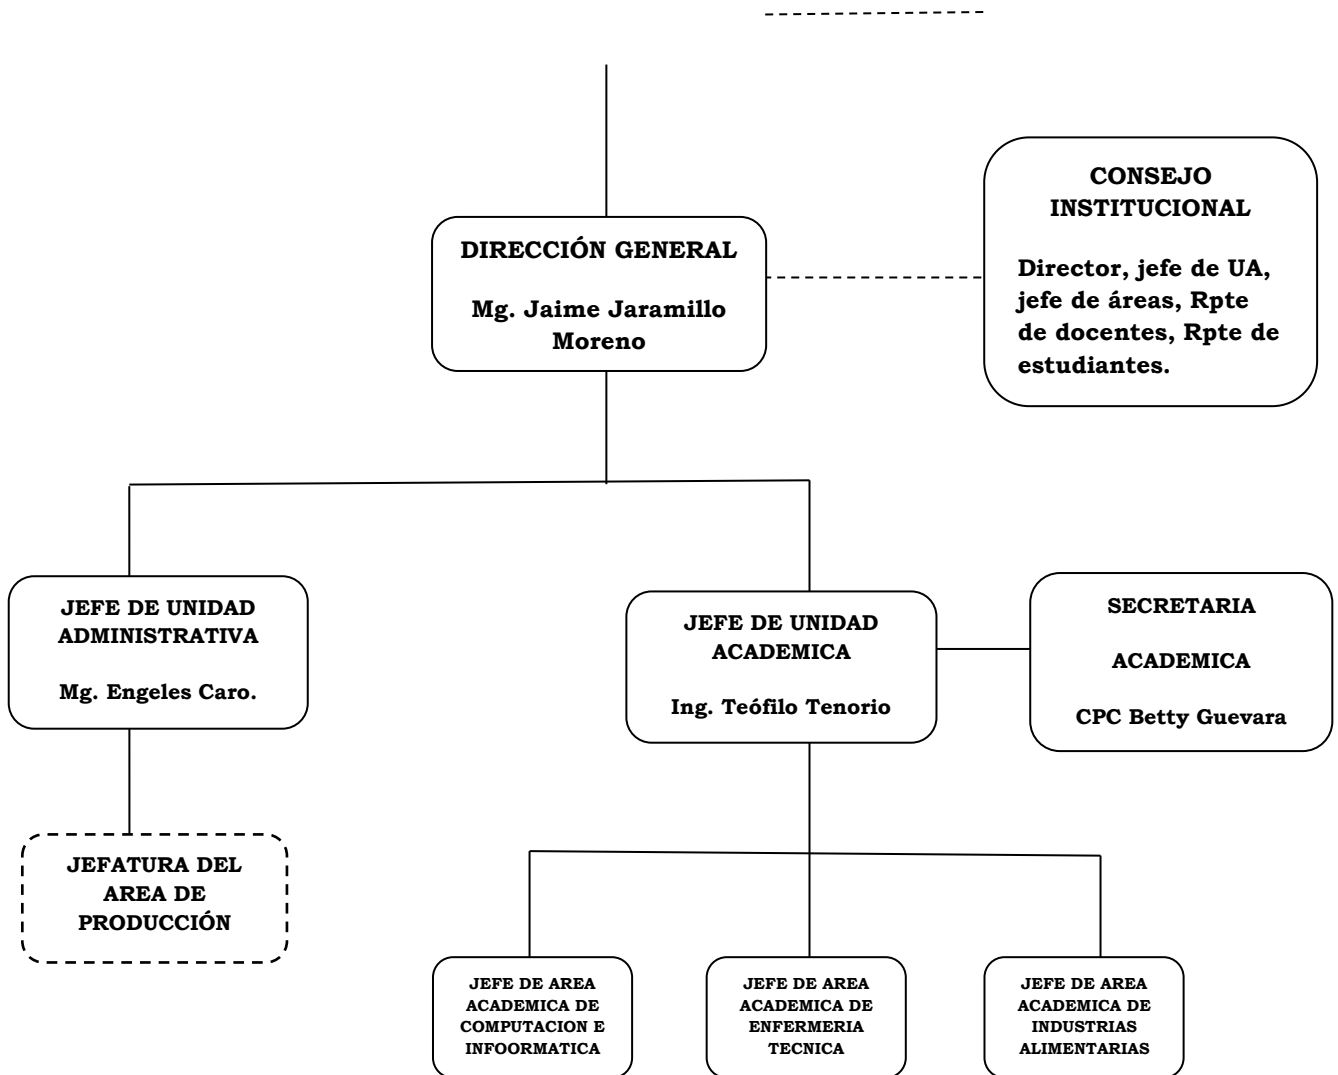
DIRECCIÓN GENERAL

Mg. Jaime Jaramillo Moreno

CONSEJO INSTITUCIONAL

Director, jefe de UA, jefe de áreas, Rpte de docentes, Rpte de estudiantes.

JEFE DE UNIDAD ADMINISTRATIVA

Mg. Engeles Caro.

JEFE DE UNIDAD ACADEMICA

Ing. Teófilo Tenorio

SECRETARIA

ACADEMICA

CPC Betty Guevara

JEFATURA DEL AREA DE PRODUCCIÓN

JEFE DE AREA ACADEMICA DE COMPUTACION E INFOORMATICA

JEFE DE AREA ACADEMICA DE ENFERMERIA TECNICA

JEFE DE AREA ACADEMICA DE INDUSTRIAS ALIMENTARIAS